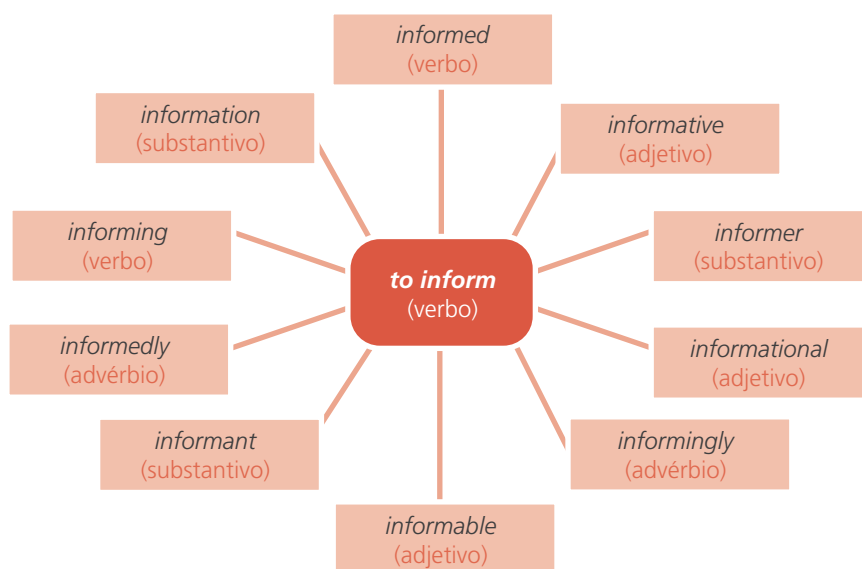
informed
(verbo)

information
(substantivo)

informative
(adjetivo)

informing
(verbo)

to inform
(verbo)

informer
(substantivo)

informedly
(advérbio)

informational
(adjetivo)

informant
(substantivo)

informingly
(advérbio)

informable
(adjetivo)